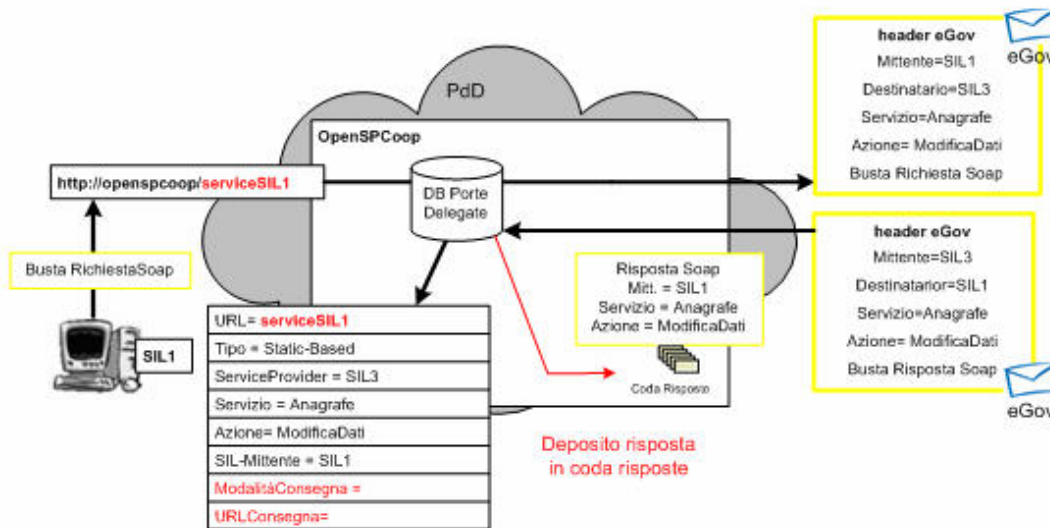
PdD

OpenSPCoop

http://openspcoop/serviceSIL1

DB Porte Delegate

Busta RichiestaSoap

SIL1

URL= serviceSIL1
Tipo = Static-Based
ServiceProvider = SIL3
Servizio = Anagrafe
Azione= ModificaDati
SIL-Mittente = SIL1
ModalitàConsegna =
URLConsegna=

Risposta Soap
Mitt. = SIL1
Servizio = Anagrafe
Azione = ModificaDati

Coda Risposte

Deposito risposta in coda risposte

header eGov
Mittente=SIL1
Destinatario=SIL3
Servizio=Anagrafe
Azione= ModificaDati
Busta Richiesta Soap

eGov

header eGov
Mittente=SIL3
Destinatarior=SIL1
Servizio=Anagrafe
Azione= ModificaDati
Busta Risposta Soap

eGov